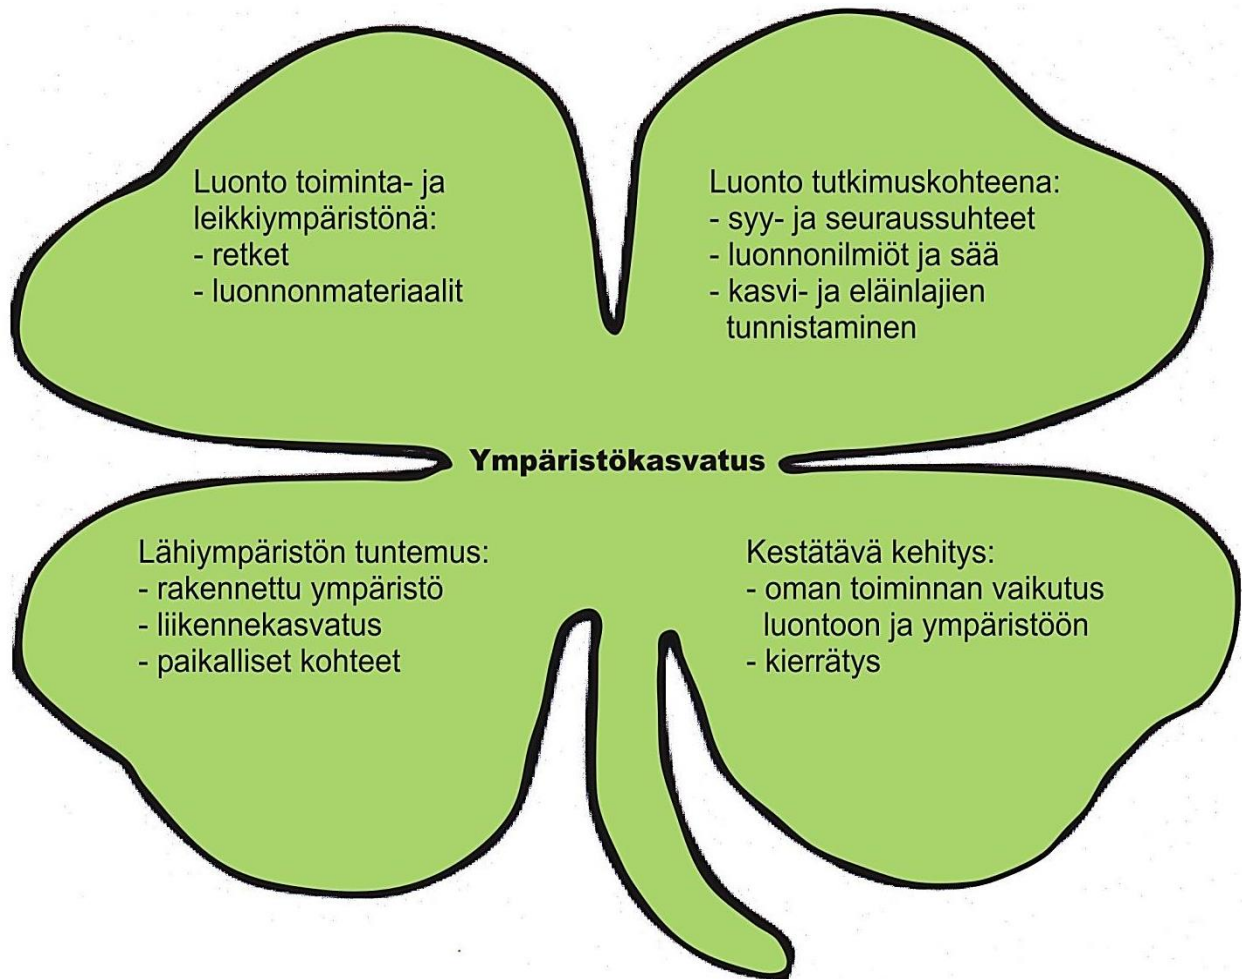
Luonto toiminta- ja leikkiympäristönä:
- retket
- luonnonmateriaalit

Luonto tutkimuskohteena:
- syy- ja seuraussuhteet
- luonnonilmiöt ja sää
- kasvi- ja eläinlajien tunnistaminen

Ympäristökasvatus

Lähiympäristön tuntemus:
- rakennettu ympäristö
- liikennekasvatus
- paikalliset kohteet

Kestätävä kehitys:
- oman toiminnan vaikutus luontoon ja ympäristöön
- kierrätys